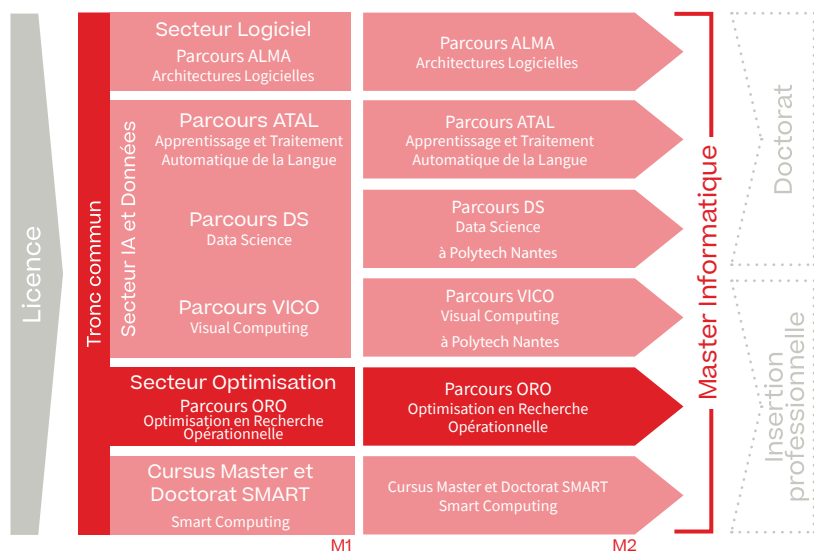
Licence

Tronc commun

Secteur Logiciel
Parcours ALMA
Architectures Logicielles

Secteur IA et Données

Parcours ATAL
Apprentissage et Traitement Automatique de la Langue

Parcours DS
Data Science

Parcours VICO
Visual Computing

Secteur Optimisation
Parcours ORO
Optimisation en Recherche Opérationnelle

Cursus Master et Doctorat SMART
Smart Computing

M1

Parcours ALMA
Architectures Logicielles

Parcours ATAL
Apprentissage et Traitement Automatique de la Langue

Parcours DS
Data Science
à Polytech Nantes

Parcours VICO
Visual Computing
à Polytech Nantes

Parcours ORO
Optimisation en Recherche Opérationnelle

Cursus Master et Doctorat SMART
Smart Computing

M2

Master Informatique

Doctorat

Insertion professionnelle